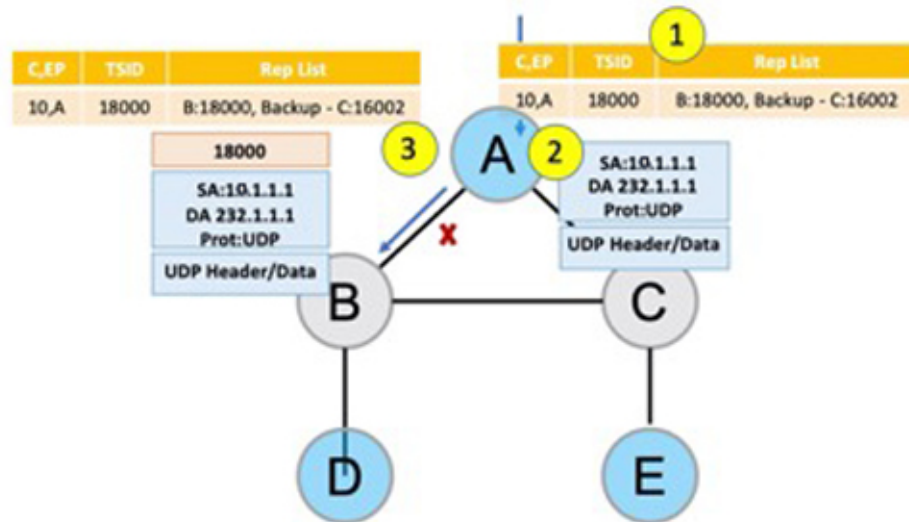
| C,EP | TSID | Rep List |
|---|---|---|
| 10,A | 18000 | B:18000, Backup - C:16002 |

1

| C,EP | TSID | Rep List |
|---|---|---|
| 10,A | 18000 | B:18000, Backup - C:16002 |

18000

SA:10.1.1.1
DA 232.1.1.1
Prot:UDP

UDP Header/Data

3

A

2

SA:10.1.1.1
DA 232.1.1.1
Prot:UDP

UDP Header/Data

B

C

D

E